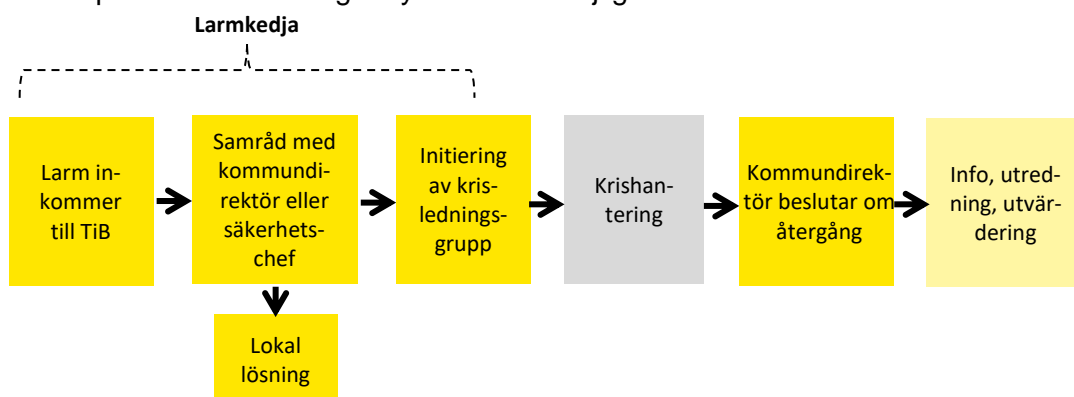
Larmkedja

Larm inkommer till TiB

Samråd med kommundirektör eller säkerhetschef

Initiering av krisledningsgrupp

Krishantering

Kommundirektör beslutar om återgång

Info, utredning, utvärdering

Lokal lösning